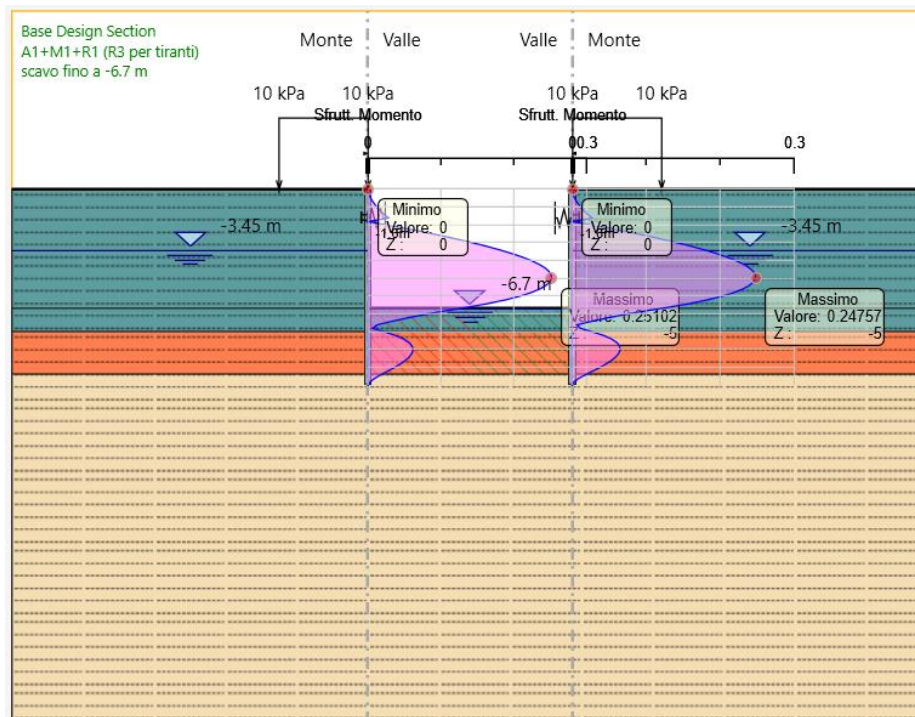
Base Design Section
A1+M1+R1 (R3 per tiranti)
scavo fino a -6.7 m

Monte Valle Valle Monte

10 kPa 10 kPa 10 kPa 10 kPa

Sfrutt. Momento Sfrutt. Momento

0 0.3 0 0.3

-3.45 m

Minimo
Valore: 0
Z : 0

1.5m

Minimo
Valore: 0
Z : 0

1.5m

-3.45 m

-6.7 m

Massimo
Valore: 0.25102
Z : -5

Massimo
Valore: 0.24757
Z : -5